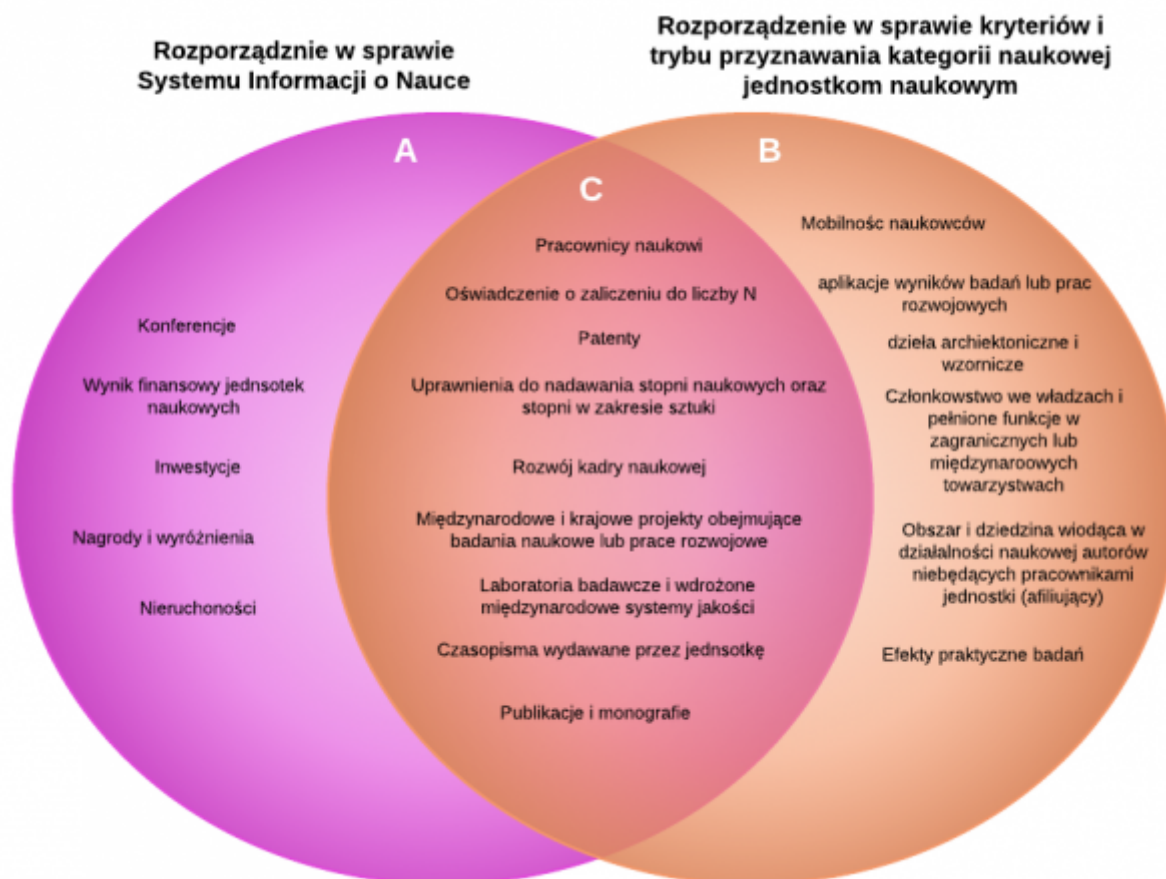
Rozporządznie w sprawie Systemu Informacji o Nauce

Rozporządzenie w sprawie kryteriów i trybu przyznawania kategorii naukowej jednostkom naukowym

A

B

C

Pracownicy naukowi

Oświadczenie o zaliczeniu do liczby N

Patenty

Uprawnienia do nadawania stopni naukowych oraz stopni w zakresie sztuki

Rozwój kadry naukowej

Międzynarodowe i krajowe projekty obejmujące badania naukowe lub prace rozwojowe

Laboratoria badawcze i wdrożone międzynarodowe systemy jakości

Czasopisma wydawane przez jednsotkę

Publikacje i monografie

Konferencje

Wynik finansowy jednsotek naukowych

Inwestycje

Nagrody i wyróżnienia

Nieruchoności

Mobilnosc naukowców

aplikacje wyników badań lub prac rozwojowych

dzieła archiektoniczne i wzornicze

Członkowstwo we władzach i pełnione funkcje w zagranicznych lub międzynaroowych towarzystwach

Obszar i dziedzina wiodąca w działalności naukowej autorów niebędących pracownikami jednostki (afiliujący)

Efekty praktyczne badań